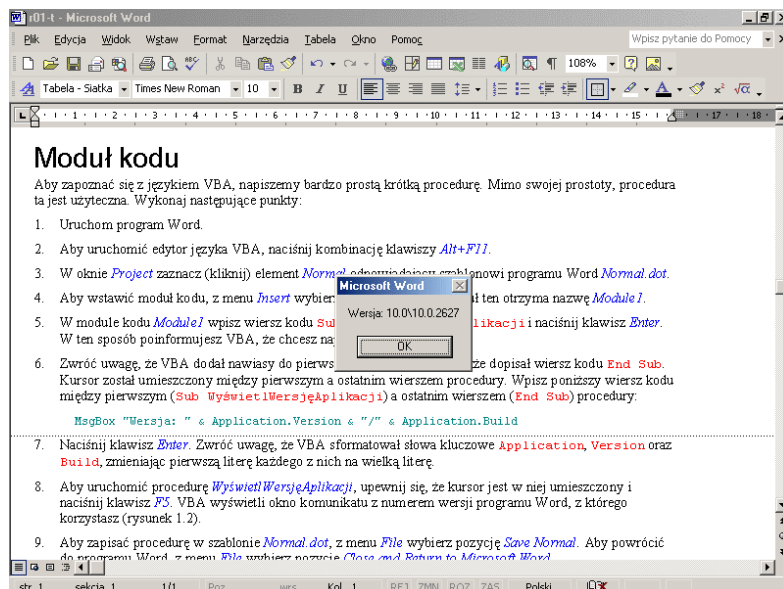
r01-t - Microsoft Word

Plik Edycja Widok Wstaw Format Narzędzia Tabela Okno Pomoc

Wpisz pytanie do Pomocy

108%

Tabela - Siatka Times New Roman 10 B I U

Moduł kodu

Aby zapoznać się z językiem VBA, napiszemy bardzo prostą krótką procedurę. Mimo swojej prostoty, procedura ta jest użyteczna. Wykonaj następujące punkty:

1. Uruchom program Word.

2. Aby uruchomić edytor języka VBA, naciśnij kombinację klawiszy Alt+F11.

3. W oknie Project zaznacz (kliknij) element Normal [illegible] szablonowi programu Word Normal.dot.

4. Aby wstawić moduł kodu, z menu Insert wybier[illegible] ten otrzyma nazwę Module1.

5. W module kodu Module1 wpisz wiersz kodu Sub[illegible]likacji i naciśnij klawisz Enter. W ten sposób poinformujesz VBA, że chcesz na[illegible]

6. Zwróć uwagę, że VBA dodał nawiasy do pierws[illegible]że dopisał wiersz kodu End Sub. Kursor został umieszczony między pierwszym a ostatnim wierszem procedury. Wpisz poniższy wiersz kodu między pierwszym (Sub WyświetlWersjęAplikacji) a ostatnim wierszem (End Sub) procedury:

MsgBox "Wersja: " & Application.Version & "/" & Application.Build

7. Naciśnij klawisz Enter. Zwróć uwagę, że VBA sformatował słowa kluczowe Application, Version oraz Build, zmieniając pierwszą literę każdego z nich na wielką literę.

8. Aby uruchomić procedurę WyświetlWersjęAplikacji, upewnij się, że kursor jest w niej umieszczony i naciśnij klawisz F5. VBA wyświetli okno komunikatu z numerem wersji programu Word, z którego korzystasz (rysunek 1.2).

9. Aby zapisać procedurę w szablonie Normal.dot, z menu File wybierz pozycję Save Normal. Aby powrócić do programu Word, z menu File wybierz pozycję Close and Return to Microsoft Word.

Microsoft Word
Wersja: 10.0/10.0.2627
OK

str. 1 sekcja 1 1/1 Poz. wrs Kol. 1 REJ ZMN ROZ ZAS Polski